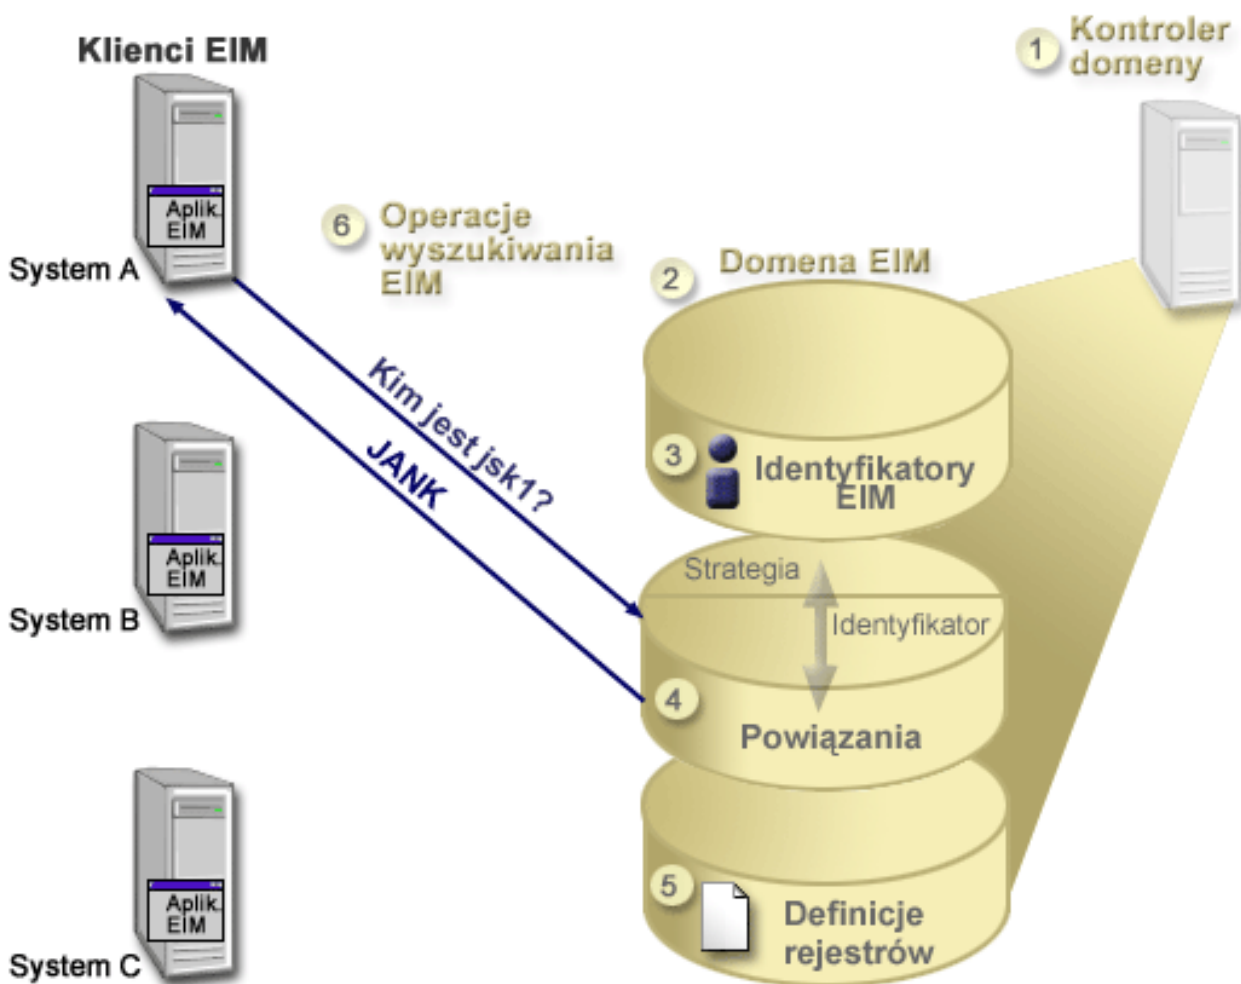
Klienci EIM

1 Kontroler domeny

Aplik. EIM

System A

6 Operacje wyszukiwania EIM

2 Domena EIM

Kim jest jsk1?

JANK

3 Identyfikatory EIM

Aplik. EIM

System B

Strategia

Identyfikator

4 Powiązania

Aplik. EIM

System C

5 Definicje rejestrów